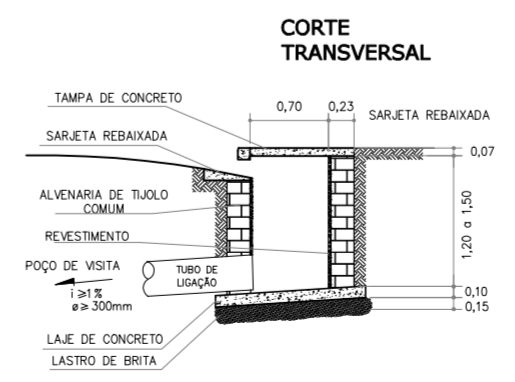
CORTE TRANSVERSAL

TAMPA DE CONCRETO

0,70

0,23

SARJETA REBAIXADA

SARJETA REBAIXADA

0,07

ALVENARIA DE TIJOLO COMUM

REVESTIMENTO

1,20 a 1,50

POÇO DE VISITA

TUBO DE LIGAÇÃO

$i \geq 1\%$
$ø \geq 300mm$

0,10

0,15

LAJE DE CONCRETO

LASTRO DE BRITA